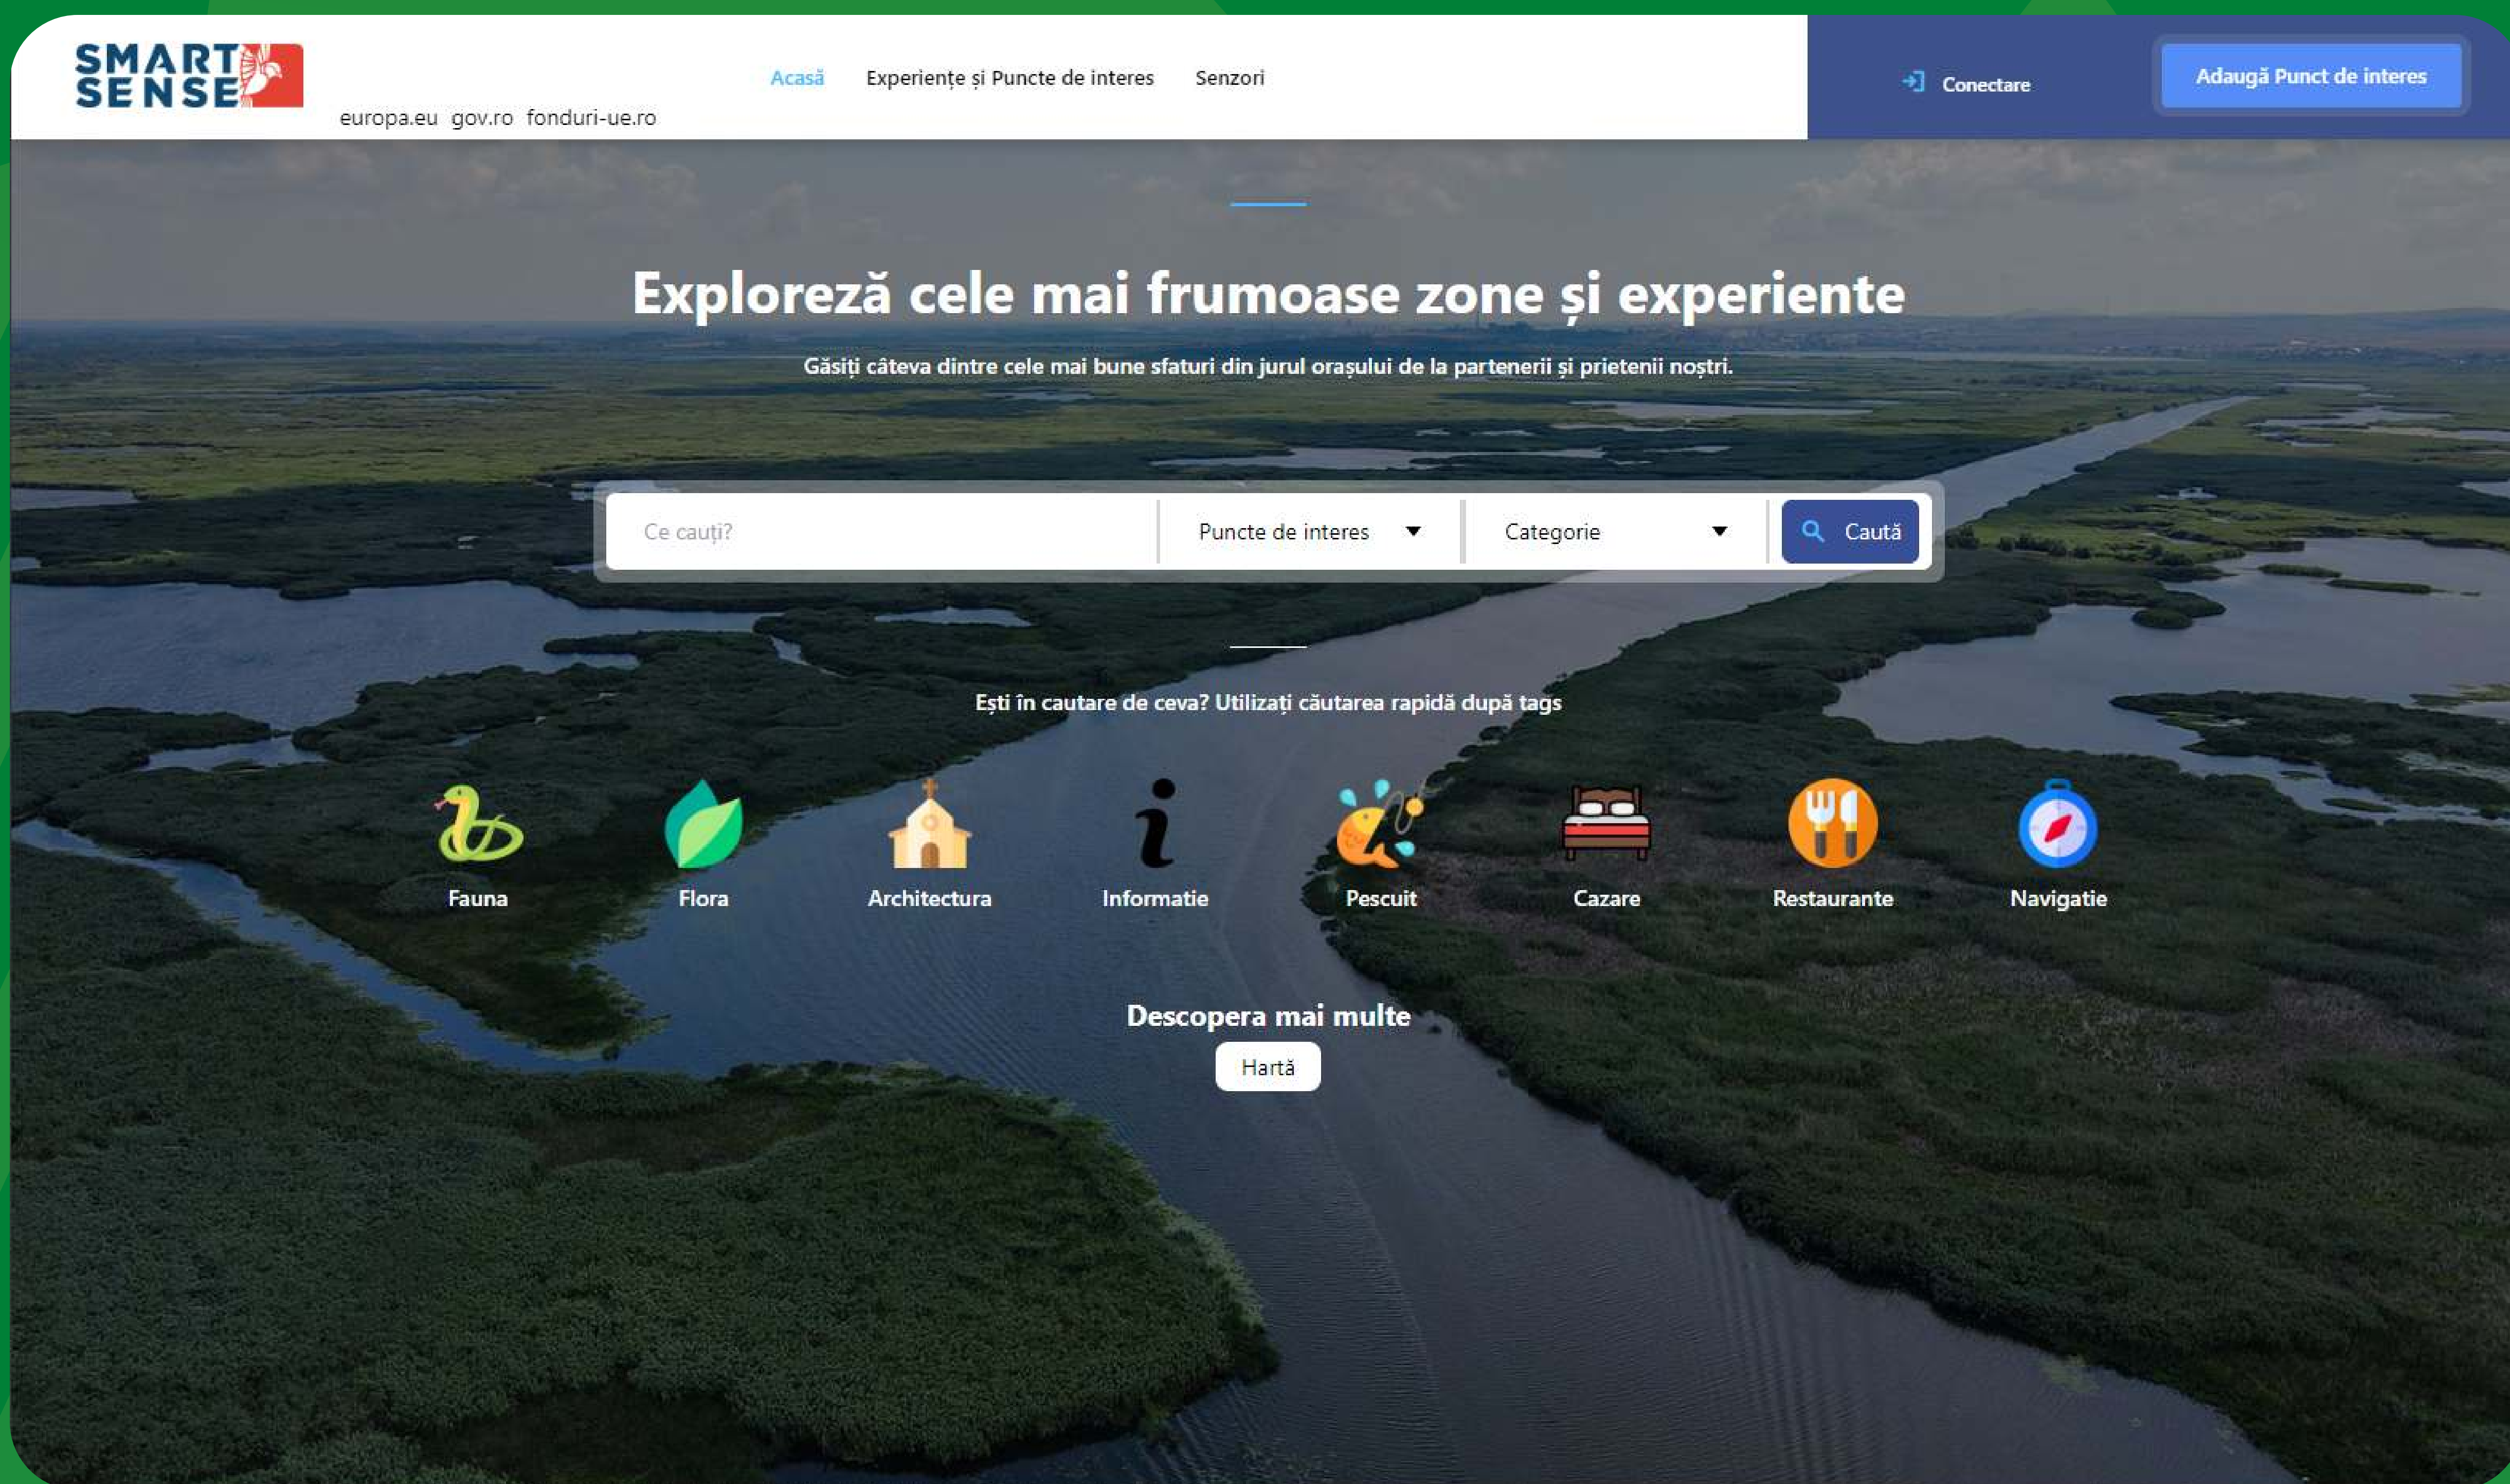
SMART SENSE

europa.eu gov.ro fonduri-ue.ro

Acasă Experiențe și Puncte de interes Senzori

Conectare

Adaugă Punct de interes

Explorează cele mai frumoase zone și experiente

Găsiți câteva dintre cele mai bune sfaturi din jurul orașului de la partenerii și prietenii noștri.

Ce cauți?

Puncte de interes

Categorie

Caută

Ești în cautare de ceva? Utilizați căutarea rapidă după tags

Fauna

Flora

Architectura

Informatie

Pescuit

Cazare

Restaurante

Navigatie

Descopera mai multe

Hartă